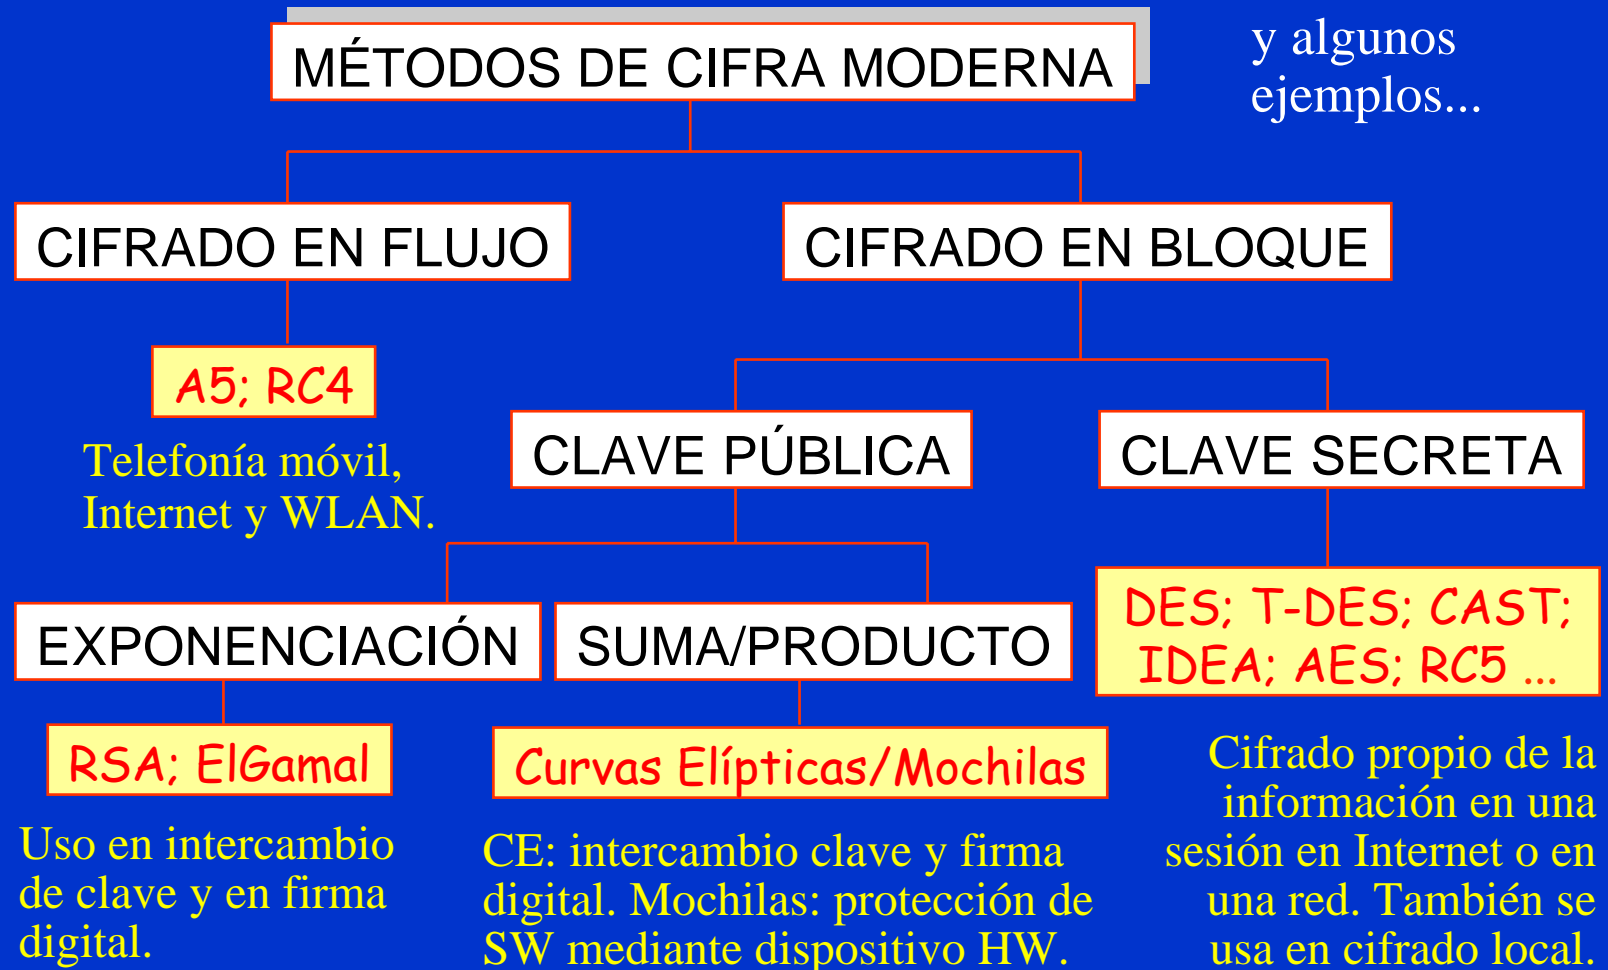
MÉTODOS DE CIFRA MODERNA

y algunos ejemplos...

CIFRADO EN FLUJO

CIFRADO EN BLOQUE

A5; RC4

Telefonía móvil, Internet y WLAN.

CLAVE PÚBLICA

CLAVE SECRETA

EXPONENCIACIÓN

SUMA/PRODUCTO

DES; T-DES; CAST; IDEA; AES; RC5 ...

RSA; ElGamal

Curvas Elípticas/Mochilas

Uso en intercambio de clave y en firma digital.

CE: intercambio clave y firma digital. Mochilas: protección de SW mediante dispositivo HW.

Cifrado propio de la información en una sesión en Internet o en una red. También se usa en cifrado local.